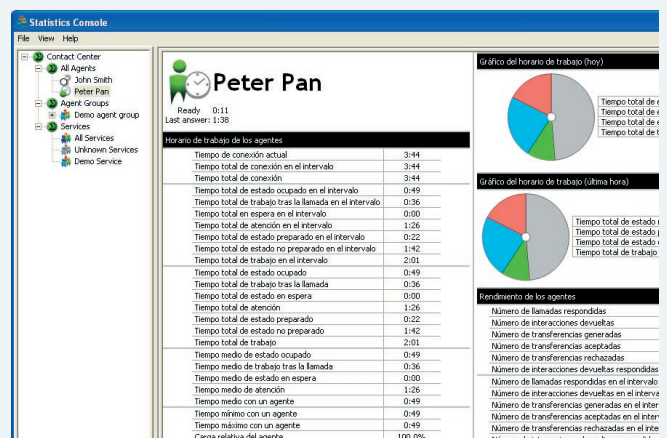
Statistics Console

File View Help

Contact Center
All Agents
John Smith
Peter Pan
Agent Groups
Demo agent group
Services
All Services
Unknown Services
Demo Service

Peter Pan

Ready 0:11
Last answer: 1:38

Horario de trabajo de los agentes

| | |
|---|---|
| Tiempo de conexión actual | 3:44 |
| Tiempo total de conexión en el intervalo | 3:44 |
| Tiempo total de conexión | 3:44 |
| Tiempo total de estado ocupado en el intervalo | 0:49 |
| Tiempo total de trabajo tras la llamada en el intervalo | 0:36 |
| Tiempo total en espera en el intervalo | 0:00 |
| Tiempo total de atención en el intervalo | 1:26 |
| Tiempo total de estado preparado en el intervalo | 0:22 |
| Tiempo total de estado no preparado en el intervalo | 1:42 |
| Tiempo total de trabajo en el intervalo | 2:01 |
| Tiempo total de estado ocupado | 0:49 |
| Tiempo total de trabajo tras la llamada | 0:36 |
| Tiempo total de estado en espera | 0:00 |
| Tiempo total de atención | 1:26 |
| Tiempo total de estado preparado | 0:22 |
| Tiempo total de estado no preparado | 1:42 |
| Tiempo total de trabajo | 2:01 |
| Tiempo medio de estado ocupado | 0:49 |
| Tiempo medio de trabajo tras la llamada | 0:36 |
| Tiempo medio de estado en espera | 0:00 |
| Tiempo medio de atención | 1:26 |
| Tiempo medio con un agente | 0:49 |
| Tiempo mínimo con un agente | 0:49 |
| Tiempo máximo con un agente | 0:49 |
| Carga relativa del agente | 100,0% |

Gráfico del horario de trabajo (hoy)

Tiempo total de e
Tiempo total de e
Tiempo total de e
Tiempo total de t

Gráfico del horario de trabajo (última hora)

Tiempo total de estado
Tiempo total de estado
Tiempo total de estado
Tiempo total de trabajo

Rendimiento de los agentes

Número de llamadas respondidas
Número de interacciones devueltas
Número de transferencias generadas
Número de transferencias aceptadas
Número de transferencias rechazadas
Número de interacciones devueltas respondidas
Número de llamadas respondidas en el intervalo
Número de interacciones devueltas en el interv
Número de transferencias generadas en el inter
Número de transferencias aceptadas en el inter
Número de transferencias rechazadas en el inter
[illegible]